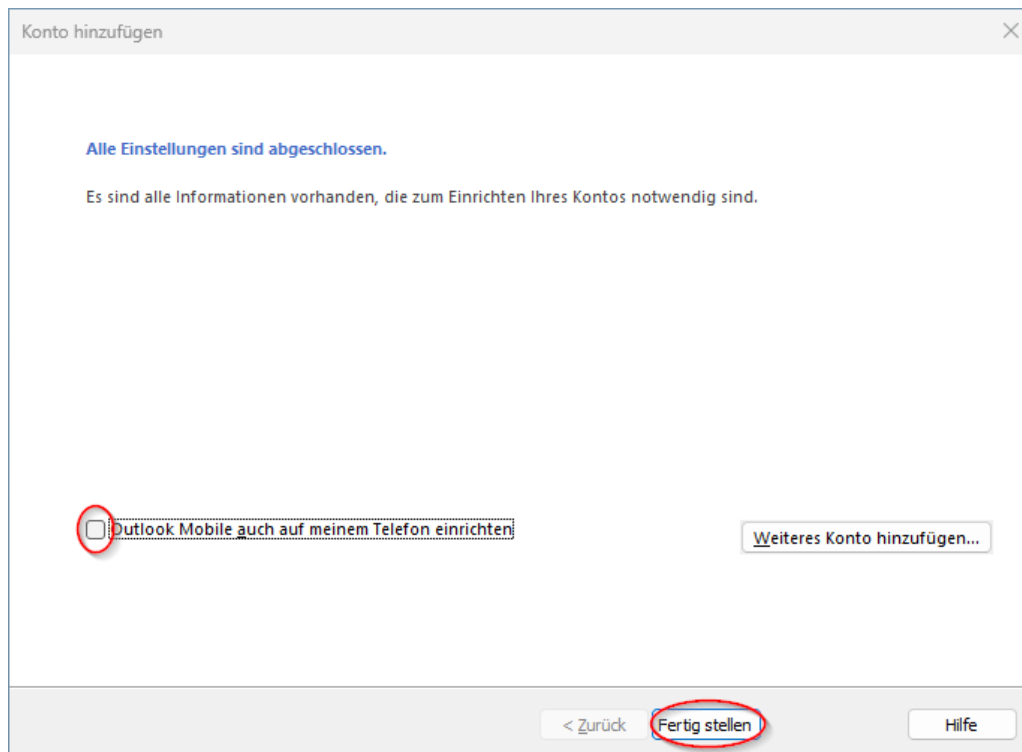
Konto hinzufügen

Alle Einstellungen sind abgeschlossen.

Es sind alle Informationen vorhanden, die zum Einrichten Ihres Kontos notwendig sind.

Outlook Mobile auch auf meinem Telefon einrichten

Weiteres Konto hinzufügen...

< Zurück

Fertig stellen

Hilfe